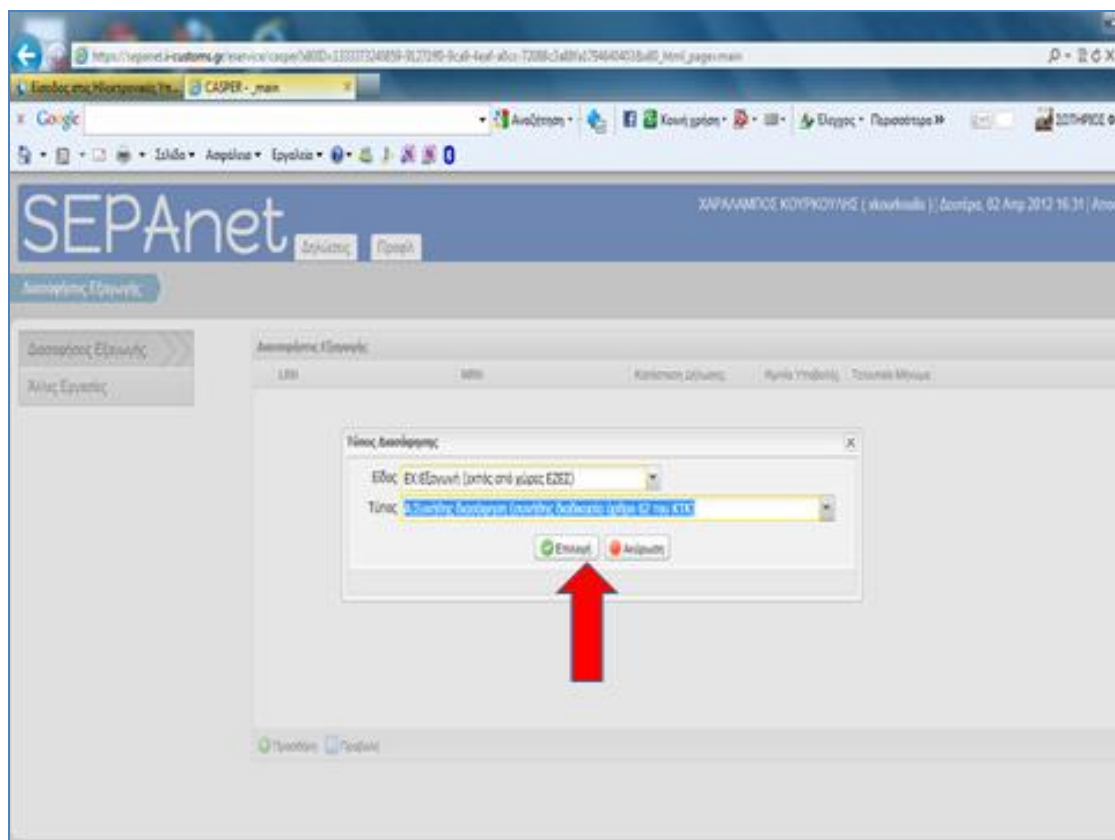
https://sepanet.i-customs.gr/eservice/casper/ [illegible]

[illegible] CASPER - _main

Google

Αναζήτηση · Κοινή χρήση · Έλεγχος · Περισσότερα » ΣΩΤΗΡΙΟΣ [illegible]

Σελίδα · Ασφάλεια · Εργαλεία ·

SEPAnet Δηλώσεις Προφίλ

ΧΑΡΑΛΑΜΠΟΣ ΚΟΥΡΚΟΥΛΗΣ ( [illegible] ) | Δευτέρα, 02 Απρ 2012 16:31 | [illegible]

Αναφορές Εξαγωγής

Αναφορές Εξαγωγής

Άλλες Εργασίες

Αναφορές Εξαγωγής

LRN MRN Κατάσταση Δήλωσης Αριθμός Υποβολής Τελωνείο Μηνύμα

Τύπος Αναφοράς

Είδος EX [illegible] Εξαγωγή (εκτός από χώρες ΕΖΕΣ)

Τύπος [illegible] (σύμφωνα με άρθρο 62 του ΚΤΚ)

Επιλογή Ακύρωση

Προσθήκη Προβολή